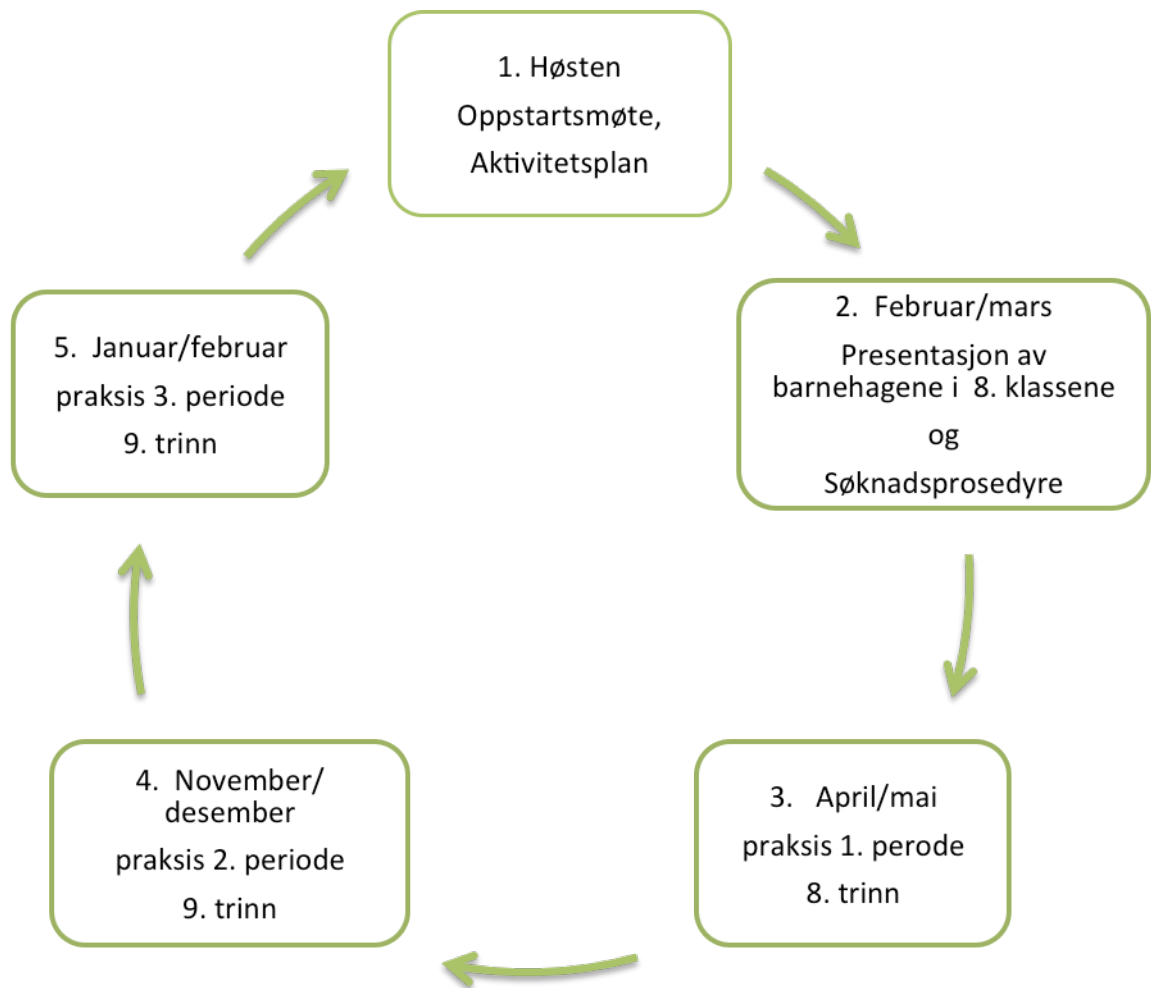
1. Høsten
Oppstartsmøte,
Aktivitetsplan

2. Februar/mars
Presentasjon av barnehagene i 8. klassene
og
Søknadsprosedyre

3. April/mai
praksis 1. perode
8. trinn

4. November/desember
praksis 2. periode
9. trinn

5. Januar/februar
praksis 3. periode
9. trinn